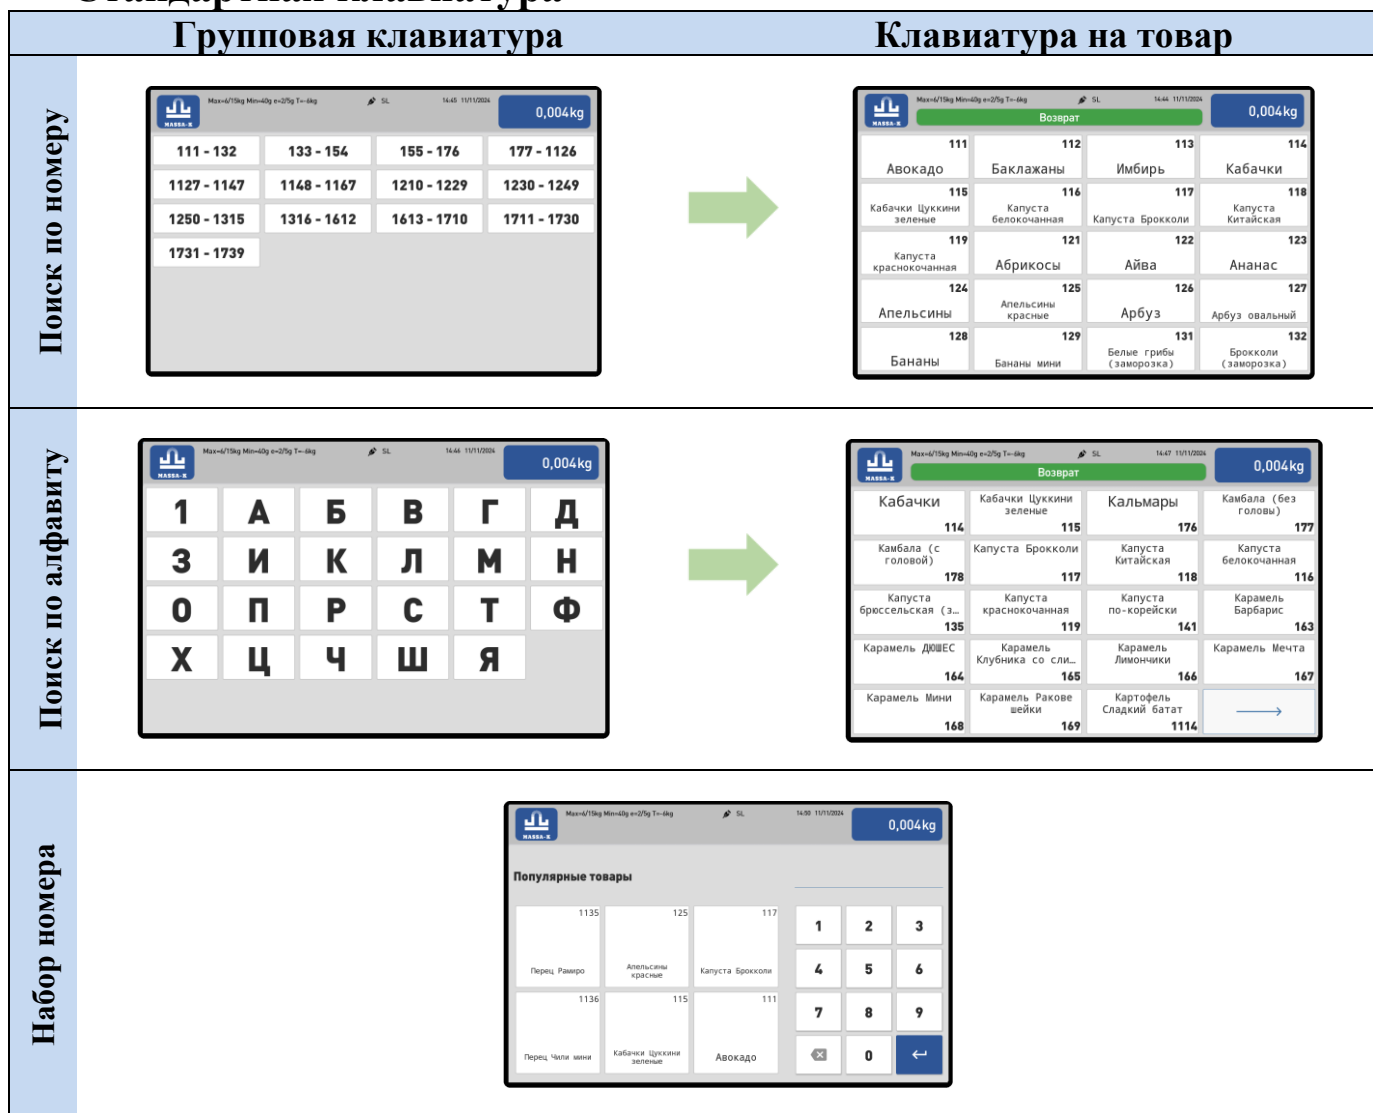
| | Групповая клавиатура | Клавиатура на товар |
|---|---|---|
| Поиск по номеру | MASSA-K Max=6/15kg Min=40g e=2/5g T=-6kg SL 14:45 11/11/2024 0,004kg<br>111 - 132 · 133 - 154 · 155 - 176 · 177 - 1126 · 1127 - 1147 · 1148 - 1167 · 1210 - 1229 · 1230 - 1249 · 1250 - 1315 · 1316 - 1612 · 1613 - 1710 · 1711 - 1730 · 1731 - 1739 | MASSA-K Max=6/15kg Min=40g e=2/5g T=-6kg SL 14:44 11/11/2024 0,004kg Возврат<br>111 Авокадо · 112 Баклажаны · 113 Имбирь · 114 Кабачки · 115 Кабачки Цуккини зеленые · 116 Капуста белокочанная · 117 Капуста Брокколи · 118 Капуста Китайская · 119 Капуста краснокочанная · 121 Абрикосы · 122 Айва · 123 Ананас · 124 Апельсины · 125 Апельсины красные · 126 Арбуз · 127 Арбуз овальный · 128 Бананы · 129 Бананы мини · 131 Белые грибы (заморозка) · 132 Брокколи (заморозка) |
| Поиск по алфавиту | MASSA-K Max=6/15kg Min=40g e=2/5g T=-6kg SL 14:46 11/11/2024 0,004kg<br>1 · А · Б · В · Г · Д · З · И · К · Л · М · Н · О · П · Р · С · Т · Ф · Х · Ц · Ч · Ш · Я | MASSA-K Max=6/15kg Min=40g e=2/5g T=-6kg SL 14:47 11/11/2024 0,004kg Возврат<br>Кабачки 114 · Кабачки Цуккини зеленые 115 · Кальмары 176 · Камбала (без головы) 177 · Камбала (с головой) 178 · Капуста Брокколи 117 · Капуста Китайская 118 · Капуста белокочанная 116 · Капуста брюссельская (з… 135 · Капуста краснокочанная 119 · Капуста по-корейски 141 · Карамель Барбарис 163 · Карамель ДЮШЕС 164 · Карамель Клубника со сли… 165 · Карамель Лимончики 166 · Карамель Мечта 167 · Карамель Мини 168 · Карамель Раковые шейки 169 · Картофель Сладкий батат 1114 |
| Набор номера | MASSA-K Max=6/15kg Min=40g e=2/5g T=-6kg SL 14:50 11/11/2024 0,004kg<br>Популярные товары<br>1135 Перец Рамиро · 125 Апельсины красные · 117 Капуста Брокколи · 1136 Перец Чили мини · 115 Кабачки Цуккини зеленые · 111 Авокадо<br>1 2 3 4 5 6 7 8 9 0 | |